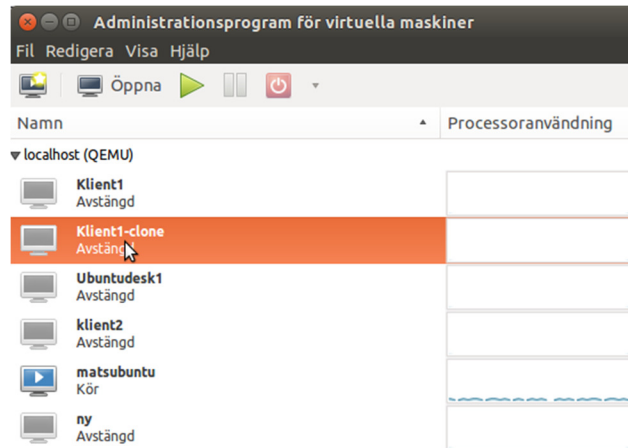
Administrationsprogram för virtuella maskiner

Fil Redigera Visa Hjälp

Öppna

Namn

Processoranvändning

localhost (QEMU)

Klient1
Avstängd

Klient1-clone
Avstängd

Ubuntudesk1
Avstängd

klient2
Avstängd

matsubuntu
Kör

ny
Avstängd